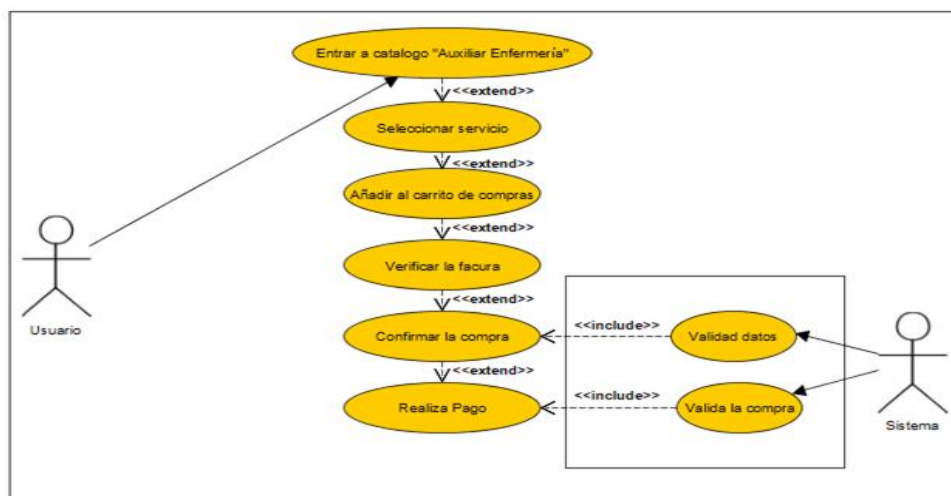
Entrar a catalogo "Auxiliar Enfermería"

<<extend>>

Seleccionar servicio

<<extend>>

Añadir al carrito de compras

<<extend>>

Verificar la facura

<<extend>>

Confirmar la compra

<<extend>>

Realiza Pago

Usuario

<<include>>

Validad datos

<<include>>

Valida la compra

Sistema